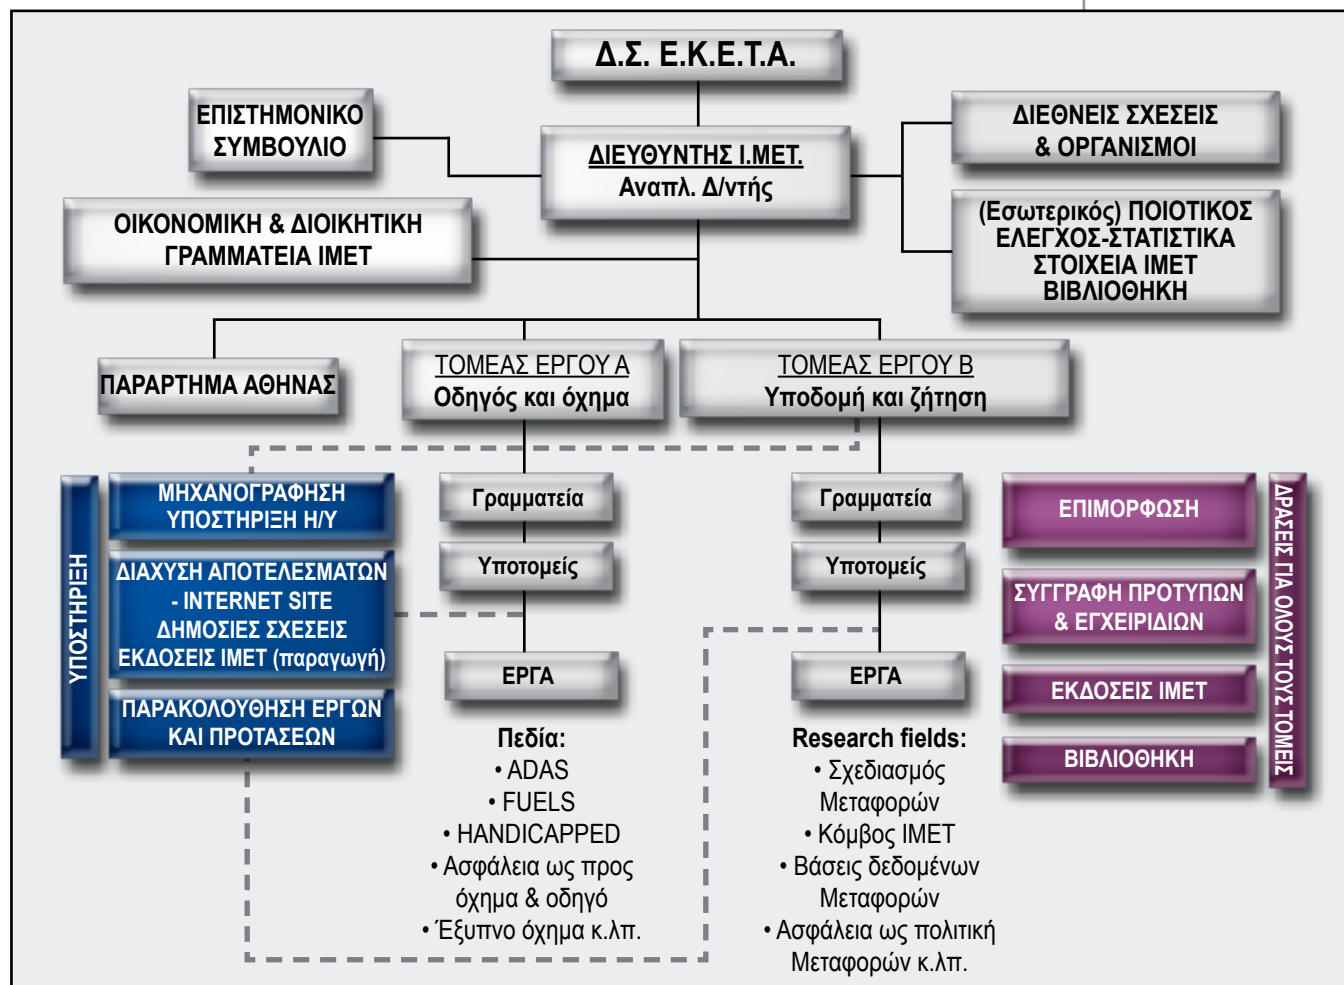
Δ.Σ. Ε.Κ.Ε.Τ.Α.

ΕΠΙΣΤΗΜΟΝΙΚΟ ΣΥΜΒΟΥΛΙΟ

ΔΙΕΥΘΥΝΤΗΣ Ι.ΜΕΤ.
Αναπλ. Δ/ντής

ΔΙΕΘΝΕΙΣ ΣΧΕΣΕΙΣ & ΟΡΓΑΝΙΣΜΟΙ

ΟΙΚΟΝΟΜΙΚΗ & ΔΙΟΙΚΗΤΙΚΗ ΓΡΑΜΜΑΤΕΙΑ ΙΜΕΤ

(Εσωτερικός) ΠΟΙΟΤΙΚΟΣ ΕΛΕΓΧΟΣ-ΣΤΑΤΙΣΤΙΚΑ ΣΤΟΙΧΕΙΑ ΙΜΕΤ ΒΙΒΛΙΟΘΗΚΗ

ΠΑΡΑΡΤΗΜΑ ΑΘΗΝΑΣ

ΤΟΜΕΑΣ ΕΡΓΟΥ Α
Οδηγός και όχημα

ΤΟΜΕΑΣ ΕΡΓΟΥ Β
Υποδομή και ζήτηση

ΥΠΟΣΤΗΡΙΞΗ

ΜΗΧΑΝΟΓΡΑΦΗΣΗ ΥΠΟΣΤΗΡΙΞΗ Η/Υ

ΔΙΑΧΥΣΗ ΑΠΟΤΕΛΕΣΜΑΤΩΝ - INTERNET SITE ΔΗΜΟΣΙΕΣ ΣΧΕΣΕΙΣ ΕΚΔΟΣΕΙΣ ΙΜΕΤ (παραγωγή)

ΠΑΡΑΚΟΛΟΥΘΗΣΗ ΕΡΓΩΝ ΚΑΙ ΠΡΟΤΑΣΕΩΝ

Γραμματεία

Υποτομείς

ΕΡΓΑ

Πεδία:
• ADAS
• FUELS
• HANDICAPPED
• Ασφάλεια ως προς όχημα & οδηγό
• Έξυπνο όχημα κ.λπ.

Γραμματεία

Υποτομείς

ΕΡΓΑ

Research fields:
• Σχεδιασμός Μεταφορών
• Κόμβος ΙΜΕΤ
• Βάσεις δεδομένων Μεταφορών
• Ασφάλεια ως πολιτική Μεταφορών κ.λπ.

ΕΠΙΜΟΡΦΩΣΗ

ΣΥΓΓΡΑΦΗ ΠΡΟΤΥΠΩΝ & ΕΓΧΕΙΡΙΔΙΩΝ

ΕΚΔΟΣΕΙΣ ΙΜΕΤ

ΒΙΒΛΙΟΘΗΚΗ

ΔΡΑΣΕΙΣ ΓΙΑ ΟΛΟΥΣ ΤΟΥΣ ΤΟΜΕΙΣ